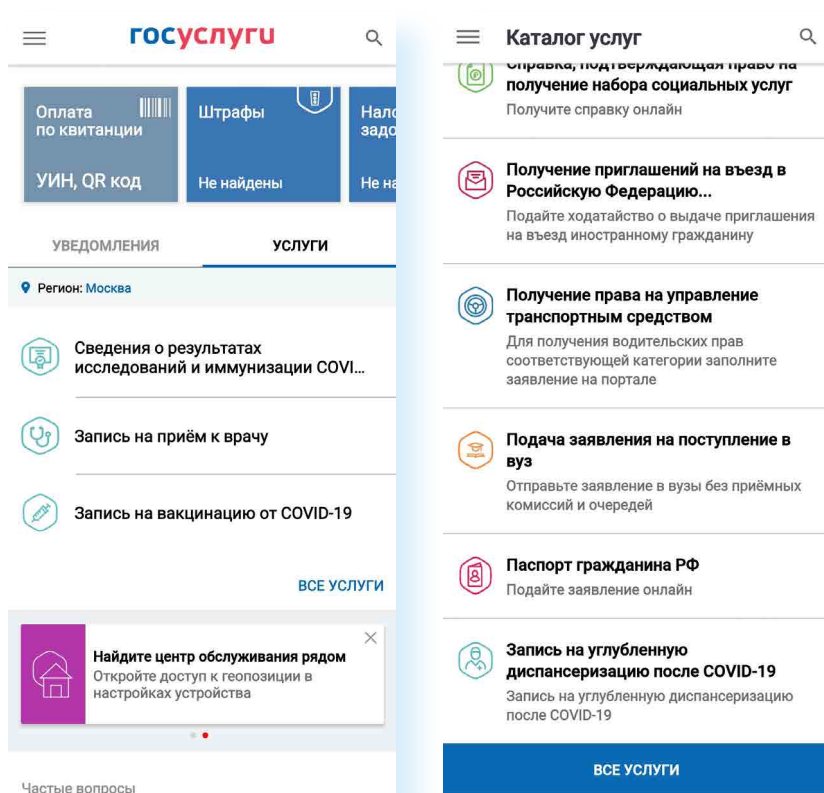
госуслуги

Оплата по квитанции

УИН, QR код

Штрафы

Не найдены

Нал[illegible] задо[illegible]

Не на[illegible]

УВЕДОМЛЕНИЯ

УСЛУГИ

Регион: Москва

Сведения о результатах исследований и иммунизации COVI...

Запись на приём к врачу

Запись на вакцинацию от COVID-19

ВСЕ УСЛУГИ

Найдите центр обслуживания рядом

Откройте доступ к геопозиции в настройках устройства

Частые вопросы

Каталог услуг

Справка, подтверждающая право на получение набора социальных услуг

Получите справку онлайн

Получение приглашений на въезд в Российскую Федерацию...

Подайте ходатайство о выдаче приглашения на въезд иностранному гражданину

Получение права на управление транспортным средством

Для получения водительских прав соответствующей категории заполните заявление на портале

Подача заявления на поступление в вуз

Отправьте заявление в вузы без приёмных комиссий и очередей

Паспорт гражданина РФ

Подайте заявление онлайн

Запись на углубленную диспансеризацию после COVID-19

Запись на углубленную диспансеризацию после COVID-19

ВСЕ УСЛУГИ